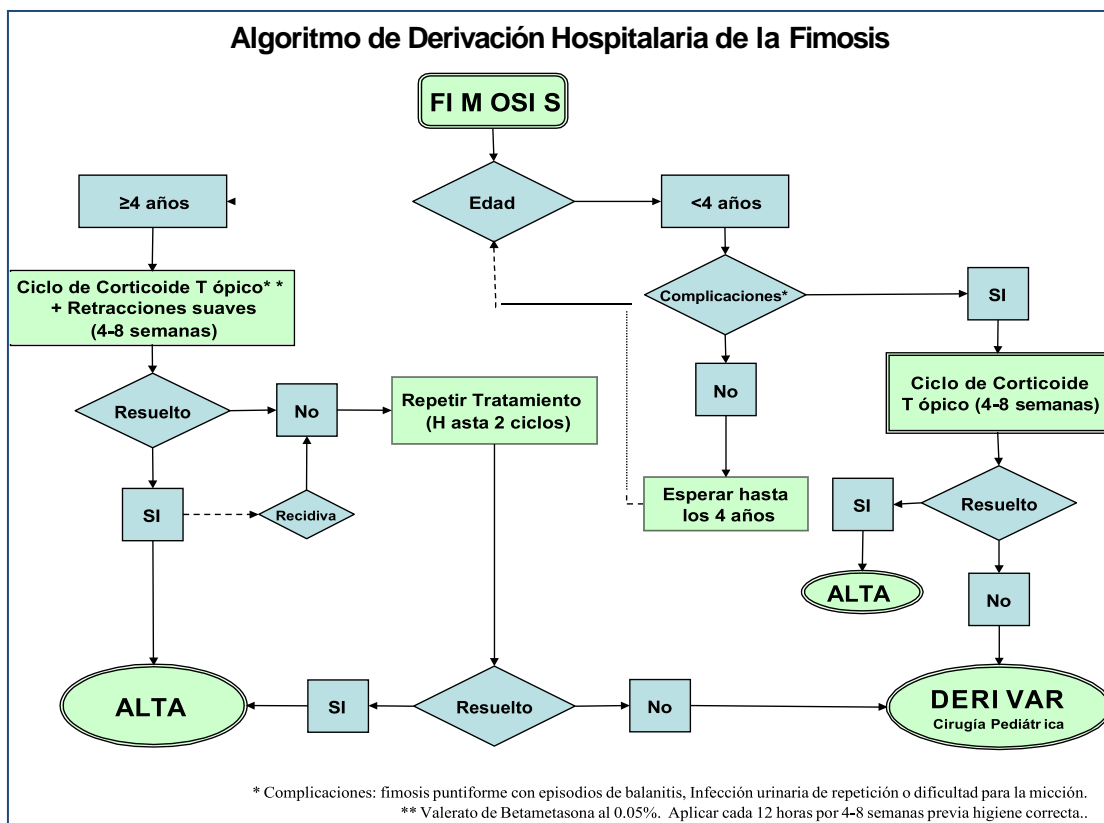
Algoritmo de Derivación Hospitalaria de la Fimosis

FI M OSI S

Edad

≥4 años

<4 años

Ciclo de Corticoide T ópico** + Retracciones suaves (4-8 semanas)

Complicaciones*

SI

Resuelto

No

Repetir Tratamiento (H asta 2 ciclos)

No

Ciclo de Corticoide T ópico (4-8 semanas)

SI

Recidiva

Esperar hasta los 4 años

SI

Resuelto

ALTA

No

ALTA

SI

Resuelto

No

DERI VAR
Cirugía Pediátr ica

* Complicaciones: fimosis puntiforme con episodios de balanitis, Infección urinaria de repetición o dificultad para la micción.
** Valerato de Betametasona al 0.05%. Aplicar cada 12 horas por 4-8 semanas previa higiene correcta..